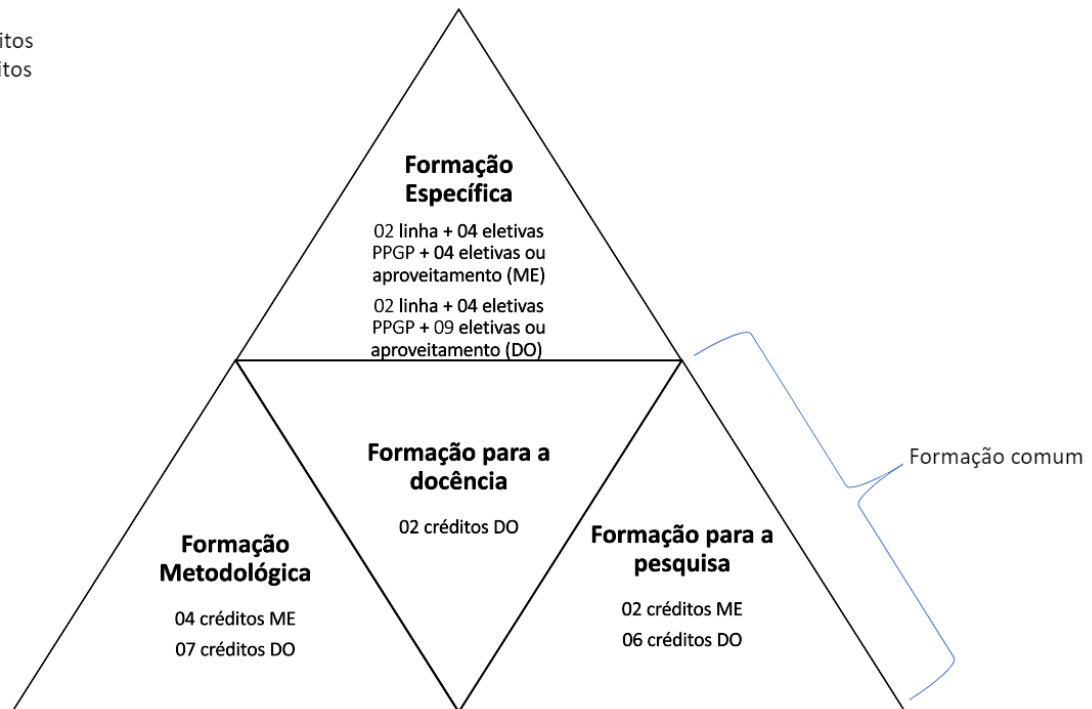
itos
itos

Formação Específica

02 linha + 04 eletivas PPGP + 04 eletivas ou aproveitamento (ME)

02 linha + 04 eletivas PPGP + 09 eletivas ou aproveitamento (DO)

Formação para a docência

02 créditos DO

Formação comum

Formação Metodológica

04 créditos ME

07 créditos DO

Formação para a pesquisa

02 créditos ME

06 créditos DO